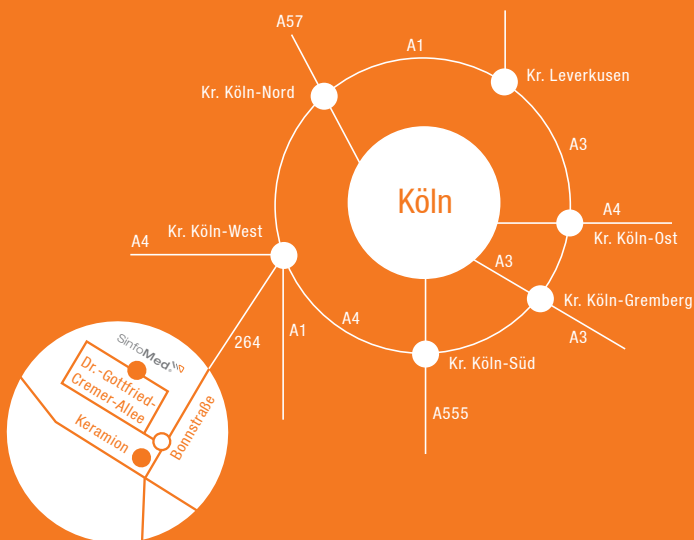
A57

A1

Kr. Köln-Nord

Kr. Leverkusen

A3

Köln

A4

Kr. Köln-Ost

Kr. Köln-West

A4

A3

Kr. Köln-Gremberg

A3

264

A1

A4

Kr. Köln-Süd

A555

SinfoMed

Dr.-Gottfried-Cremer-Allee

Keramion

Bonnstraße